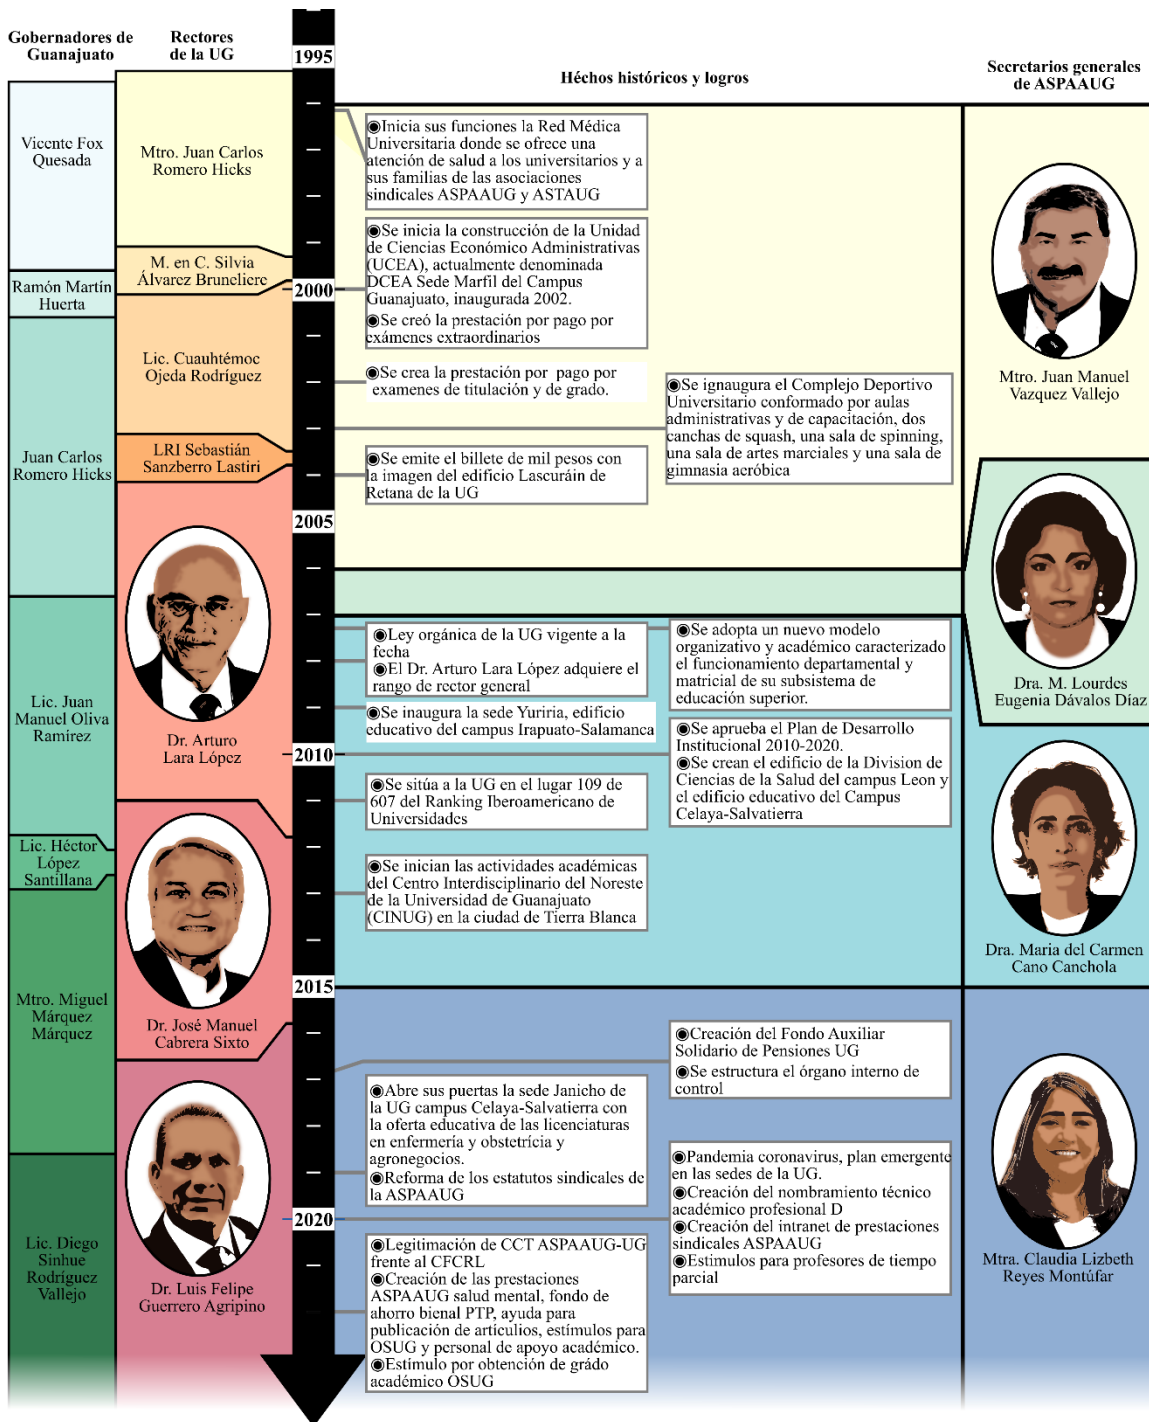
Gobernadores de Guanajuato

Rectores de la UG

1995

Héchos históricos y logros

Secretarios generales de ASPAAUG

Vicente Fox Quesada

Mtro. Juan Carlos Romero Hicks

◉Inicia sus funciones la Red Médica Universitaria donde se ofrece una atención de salud a los universitarios y a sus familias de las asociaciones sindicales ASPAAUG y ASTAUG

Mtro. Juan Manuel Vazquez Vallejo

◉Se inicia la construcción de la Unidad de Ciencias Económico Administrativas (UCEA), actualmente denominada DCEA Sede Marfil del Campus Guanajuato, inaugurada 2002.

◉Se creó la prestación por pago por exámenes extraordinarios

M. en C. Silvia Álvarez Bruneliere

Ramón Martín Huerta

2000

Lic. Cuauhtémoc Ojeda Rodríguez

◉Se crea la prestación por pago por examenes de titulación y de grado.

◉Se ignaugura el Complejo Deportivo Universitario conformado por aulas administrativas y de capacitación, dos canchas de squash, una sala de spinning, una sala de artes marciales y una sala de gimnasia aeróbica

Juan Carlos Romero Hicks

LRI Sebastián Sanzberro Lastiri

◉Se emite el billete de mil pesos con la imagen del edificio Lascuráin de Retana de la UG

2005

Dra. M. Lourdes Eugenia Dávalos Díaz

◉Ley orgánica de la UG vigente a la fecha

◉El Dr. Arturo Lara López adquiere el rango de rector general

◉Se adopta un nuevo modelo organizativo y académico caracterizado el funcionamiento departamental y matricial de su subsistema de educación superior.

Lic. Juan Manuel Oliva Ramirez

◉Se inaugura la sede Yuriria, edificio educativo del campus Irapuato-Salamanca

Dr. Arturo Lara López

◉Se aprueba el Plan de Desarrollo Institucional 2010-2020.

◉Se crean el edificio de la Division de Ciencias de la Salud del campus Leon y el edificio educativo del Campus Celaya-Salvatierra

2010

◉Se sitúa a la UG en el lugar 109 de 607 del Ranking Iberoamericano de Universidades

Lic. Héctor López Santillana

◉Se inician las actividades académicas del Centro Interdisciplinario del Noreste de la Universidad de Guanajuato (CINUG) en la ciudad de Tierra Blanca

Dra. Maria del Carmen Cano Canchola

2015

Mtro. Miguel Márquez Márquez

Dr. José Manuel Cabrera Sixto

◉Creación del Fondo Auxiliar Solidario de Pensiones UG

◉Se estructura el órgano interno de control

◉Abre sus puertas la sede Janicho de la UG campus Celaya-Salvatierra con la oferta educativa de las licenciaturas en enfermería y obstetrícia y agronegocios.

◉Reforma de los estatutos sindicales de la ASPAAUG

◉Pandemia coronavirus, plan emergente en las sedes de la UG.

◉Creación del nombramiento técnico académico profesional D

◉Creación del intranet de prestaciones sindicales ASPAAUG

◉Estimulos para profesores de tiempo parcial

2020

Mtra. Claudia Lizbeth Reyes Montúfar

Lic. Diego Sinhue Rodríguez Vallejo

Dr. Luis Felipe Guerrero Agripino

◉Legitimación de CCT ASPAAUG-UG frente al CFCRL

◉Creación de las prestaciones ASPAAUG salud mental, fondo de ahorro bienal PTP, ayuda para publicación de articulios, estímulos para OSUG y personal de apoyo académico.

◉Estimulo por obtención de grádo académico OSUG